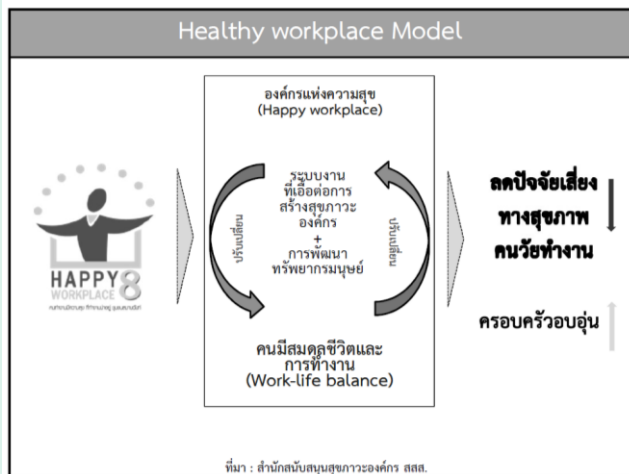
Healthy workplace Model

HAPPY 8 WORKPLACE

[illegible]

องค์กรแห่งความสุข (Happy workplace)

ระบบงานที่เอื้อต่อการสร้างสุขภาวะองค์กร + การพัฒนาทรัพยากรมนุษย์

ปรับเปลี่ยน

ปรับเปลี่ยน

คนมีสมดุลชีวิตและการทำงาน (Work-life balance)

ลดปัจจัยเสี่ยงทางสุขภาพคนวัยทำงาน

ครอบครัวอบอุ่น

ที่มา : สำนักสนับสนุนสุขภาวะองค์กร สสส.